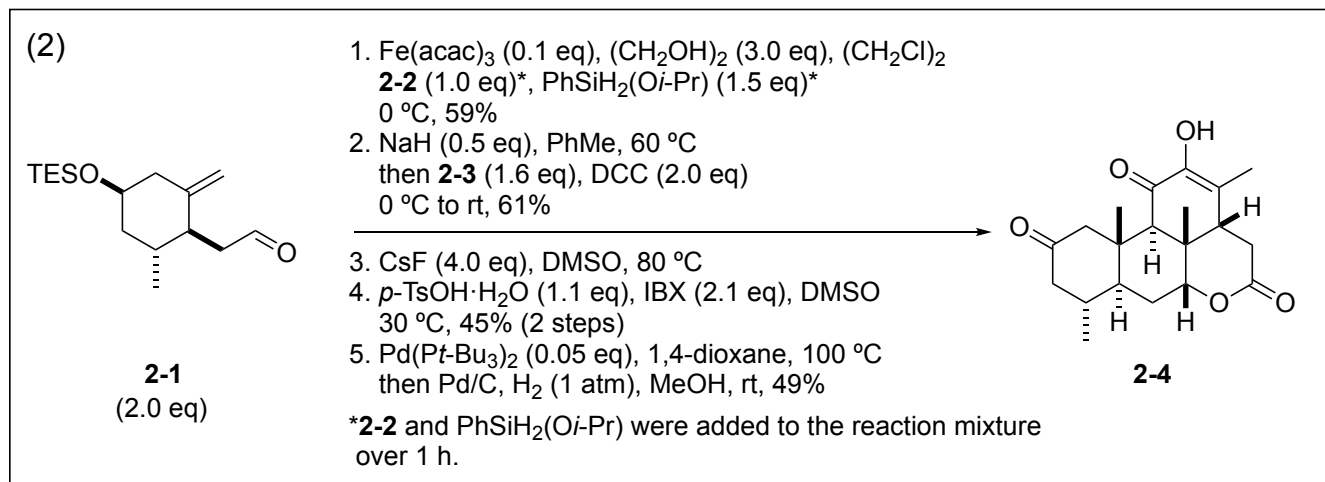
(2)

TESO

O

2-1
(2.0 eq)

1. Fe(acac)$_3$ (0.1 eq), (CH$_2$OH)$_2$ (3.0 eq), (CH$_2$Cl)$_2$
2-2 (1.0 eq)*, PhSiH$_2$(O*i*-Pr) (1.5 eq)*
0 ºC, 59%
2. NaH (0.5 eq), PhMe, 60 ºC
then 2-3 (1.6 eq), DCC (2.0 eq)
0 ºC to rt, 61%

3. CsF (4.0 eq), DMSO, 80 ºC
4. *p*-TsOH·H$_2$O (1.1 eq), IBX (2.1 eq), DMSO
30 ºC, 45% (2 steps)
5. Pd(P*t*-Bu$_3$)$_2$ (0.05 eq), 1,4-dioxane, 100 ºC
then Pd/C, H$_2$ (1 atm), MeOH, rt, 49%

*2-2 and PhSiH$_2$(O*i*-Pr) were added to the reaction mixture over 1 h.

OH
O
H
O
H
H
H
O
O

2-4